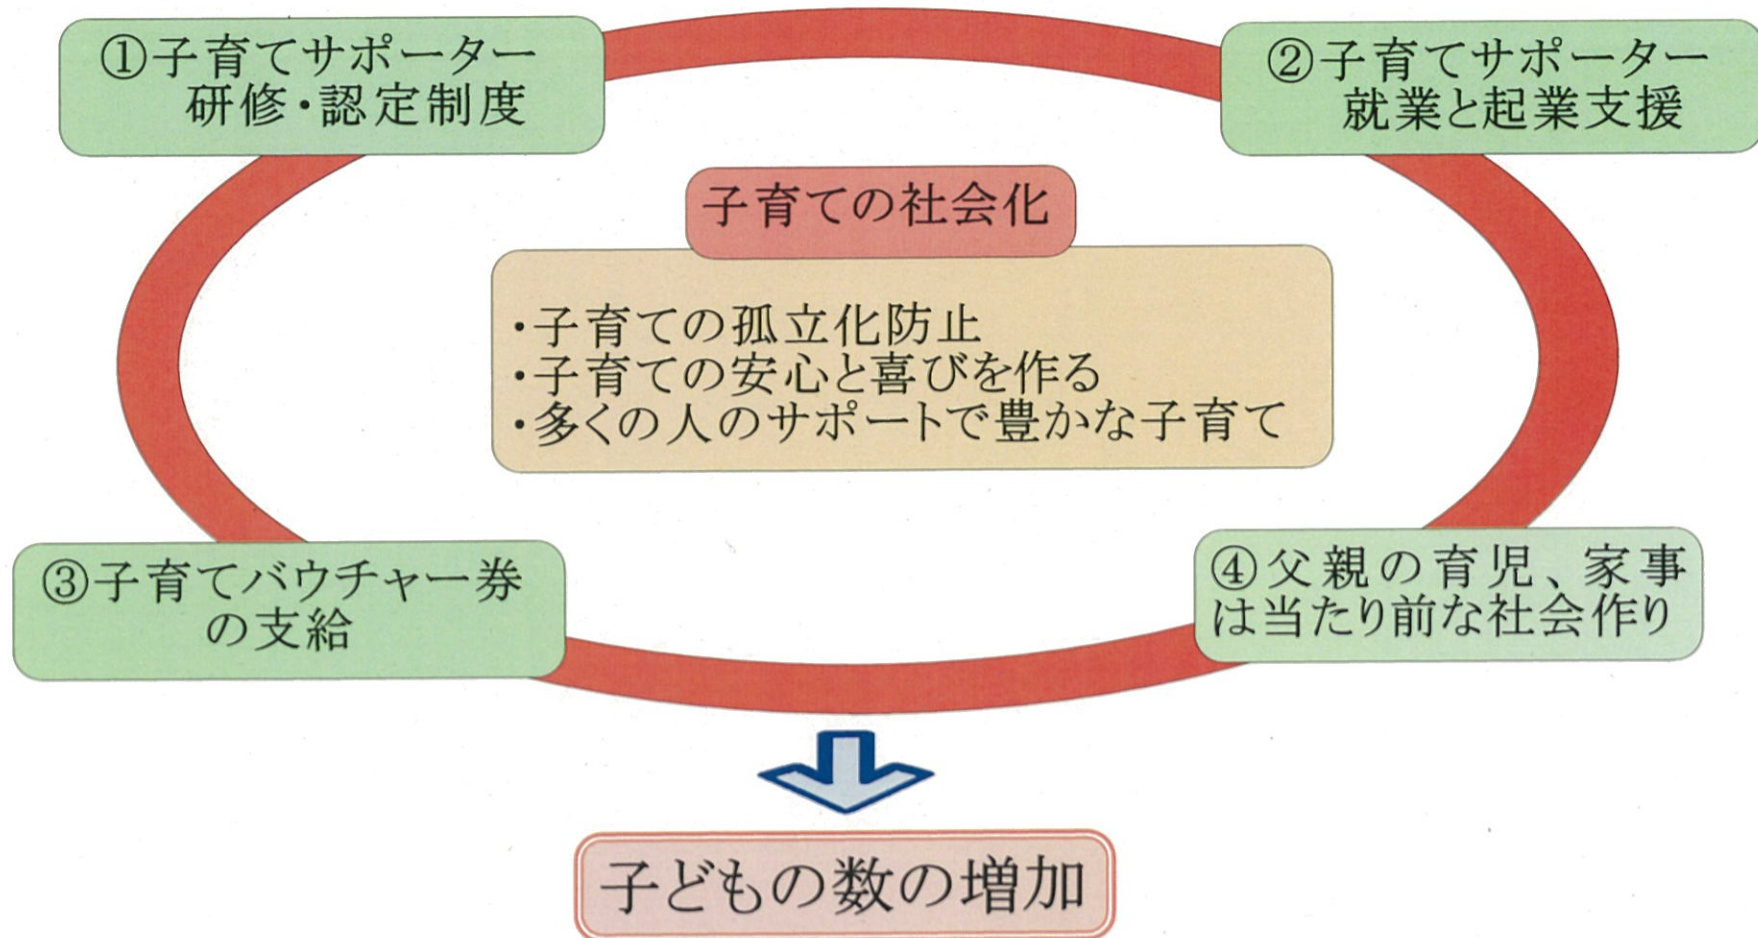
①子育てサポーター研修・認定制度

②子育てサポーター就業と起業支援

子育ての社会化

・子育ての孤立化防止
・子育ての安心と喜びを作る
・多くの人のサポートで豊かな子育て

③子育てバウチャー券の支給

④父親の育児、家事は当たり前な社会作り

子どもの数の増加